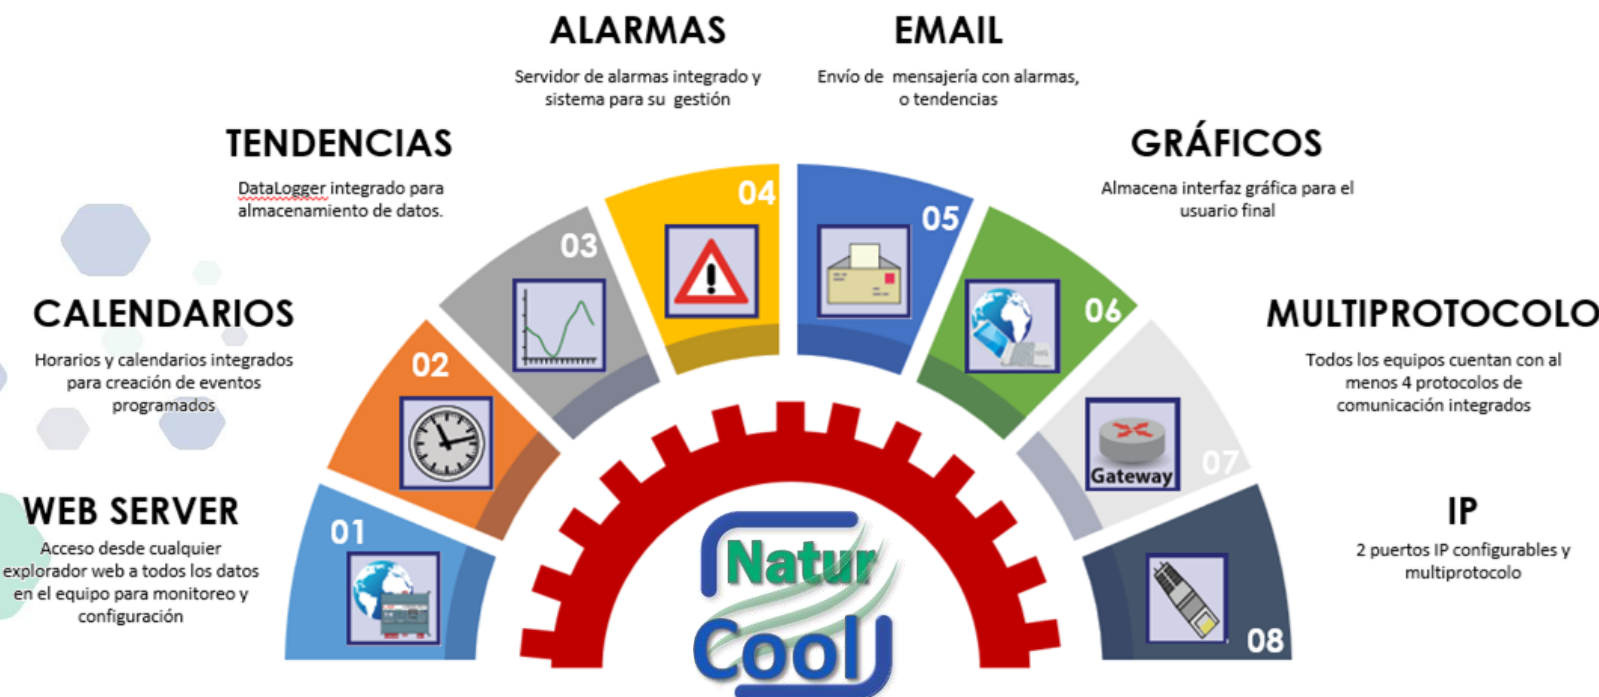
ALARMAS
Servidor de alarmas integrado y sistema para su gestión

EMAIL
Envío de mensajería con alarmas, o tendencias

TENDENCIAS
DataLogger integrado para almacenamiento de datos.

GRÁFICOS
Almacena interfaz gráfica para el usuario final

CALENDARIOS
Horarios y calendarios integrados para creación de eventos programados

MULTIPROTOCOLO
Todos los equipos cuentan con al menos 4 protocolos de comunicación integrados

WEB SERVER
Acceso desde cualquier explorador web a todos los datos en el equipo para monitoreo y configuración

IP
2 puertos IP configurables y multiprotocolo

01
02
03
04
05
06
Gateway
07
08

Natur
Cool